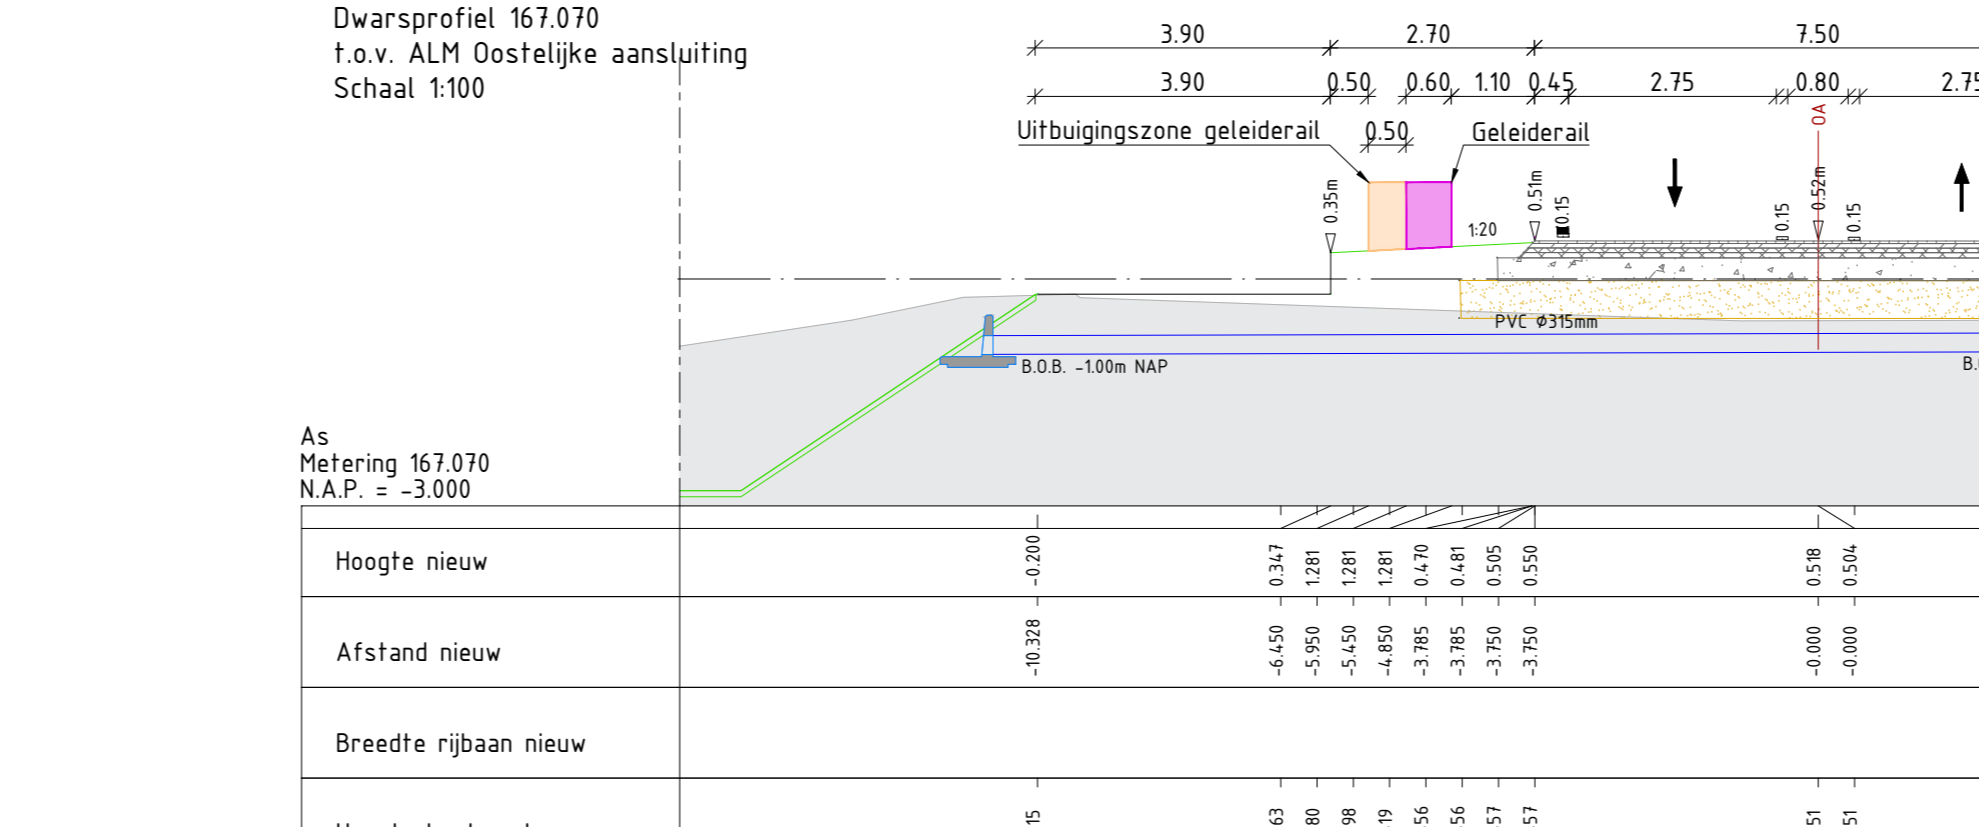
Dwarsprofiel 167.070
t.o.v. ALM Oostelijke aansluiting
Schaal 1:100

3.90 2.70 7.50
3.90 0.50 0.60 1.10 0.45 2.75 0.80 2.75

Uitbuigingszone geleiderail 0.50 Geleiderail

OA

0.35m 0.51m 0.15 0.15 0.52m 0.15

1:20

PVC Ø315mm

B.O.B. -1.00m NAP

B.

As
Metering 167.070
N.A.P. = -3.000

| | | | | | | | | | | | |
|---|---|---|---|---|---|---|---|---|---|---|---|
| Hoogte nieuw | -0.200 | 0.347 | 1.281 | 1.281 | 1.281 | 0.470 | 0.481 | 0.505 | 0.550 | 0.518 | 0.504 |
| Afstand nieuw | -10.328 | -6.450 | -5.950 | -5.450 | -4.850 | -3.785 | -3.785 | -3.750 | -3.750 | -0.000 | -0.000 |
| Breedte rijbaan nieuw | | | | | | | | | | | |
| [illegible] | 15 | 63 | 80 | 98 | 19 | 56 | 56 | 57 | 57 | 51 | 51 |